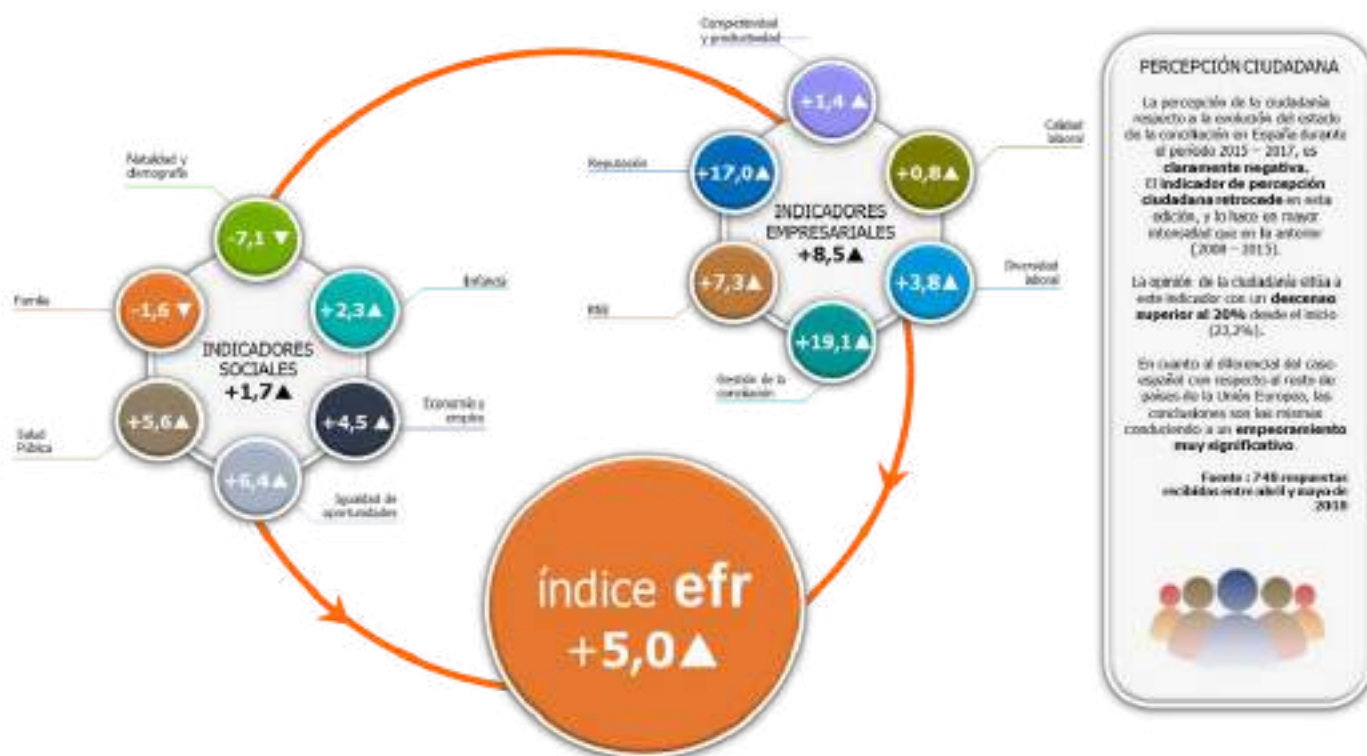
Natalidad y demografía

-7,1 ▼

Familia

-1,6 ▼

+2,3▲

Infancia

INDICADORES SOCIALES
+1,7▲

Salud Pública

+5,6▲

+4,5▲

Economía y empleo

+6,4▲

Igualdad de oportunidades

Competitividad y productividad

+1,4▲

Reputación

+17,0▲

+0,8▲

Calidad laboral

INDICADORES EMPRESARIALES
+8,5▲

RSE

+7,3▲

+3,8▲

Diversidad laboral

+19,1▲

Gestión de la conciliación

índice efr
+5,0▲

PERCEPCIÓN CIUDADANA

La percepción de la ciudadanía respecto a la evolución del estado de la conciliación en España durante el periodo 2015 – 2017, es claramente negativa. El indicador de percepción ciudadana retrocede en esta edición, y lo hace en mayor intensidad que en la anterior (2008 – 2015).

La opinión de la ciudadanía sitúa a este indicador con un descenso superior al 20% desde el inicio (23,2%).

En cuanto al diferencial del caso español con respecto al resto de países de la Unión Europea, las conclusiones son las mismas conduciendo a un empeoramiento muy significativo.

Fuente : 748 respuestas recibidas entre abril y mayo de 2018